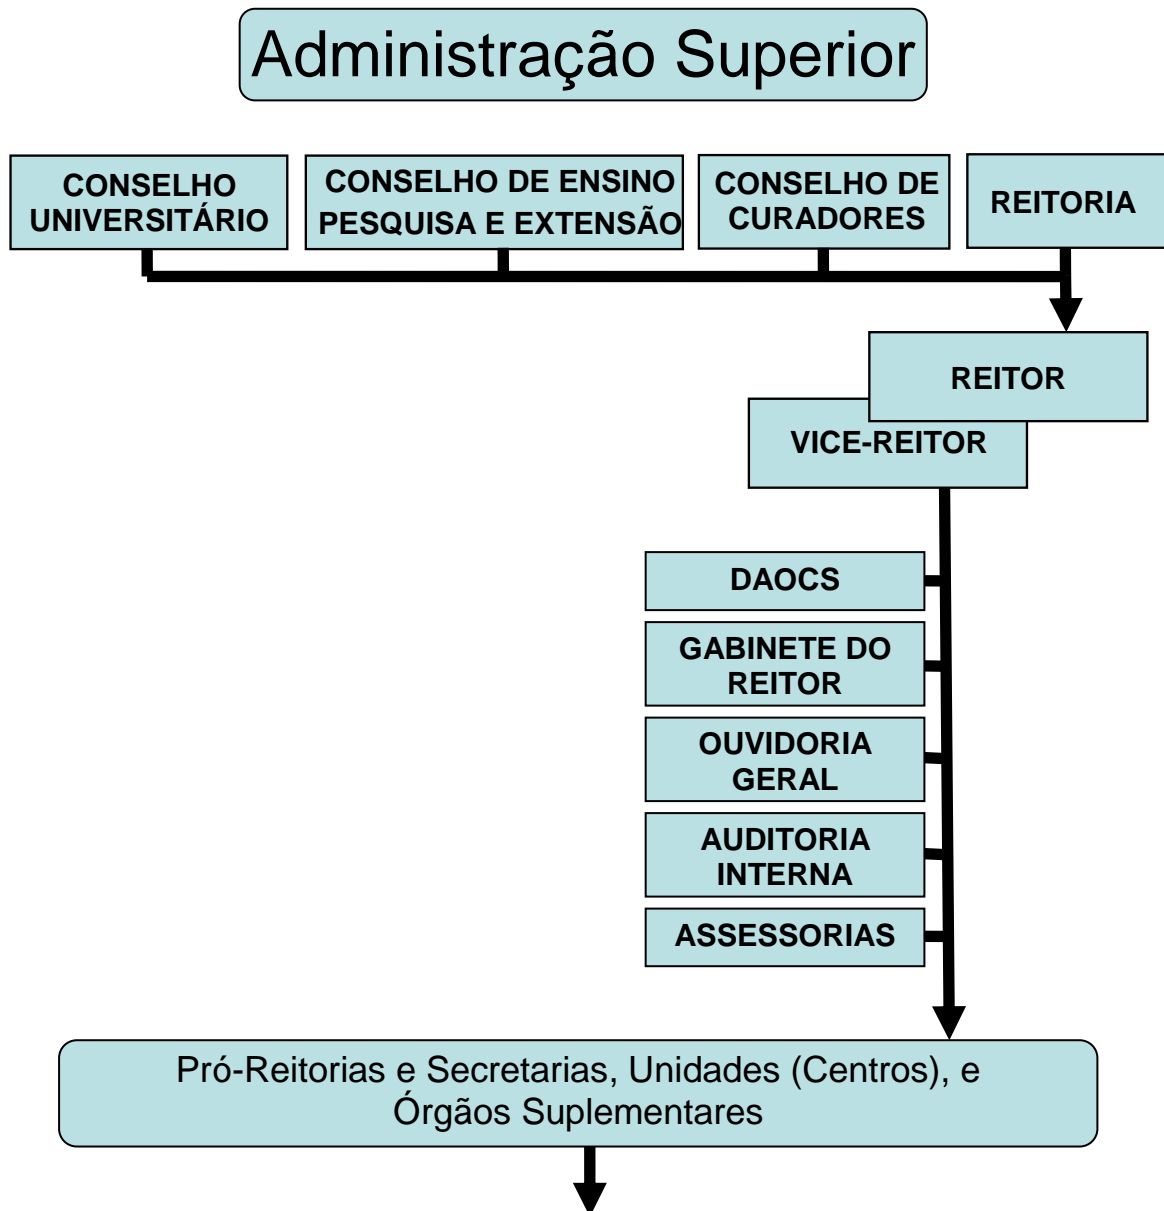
Administração Superior

CONSELHO UNIVERSITÁRIO

CONSELHO DE ENSINO PESQUISA E EXTENSÃO

CONSELHO DE CURADORES

REITORIA

REITOR

VICE-REITOR

DAOCS

GABINETE DO REITOR

OUVIDORIA GERAL

AUDITORIA INTERNA

ASSESSORIAS

Pró-Reitorias e Secretarias, Unidades (Centros), e Órgãos Suplementares